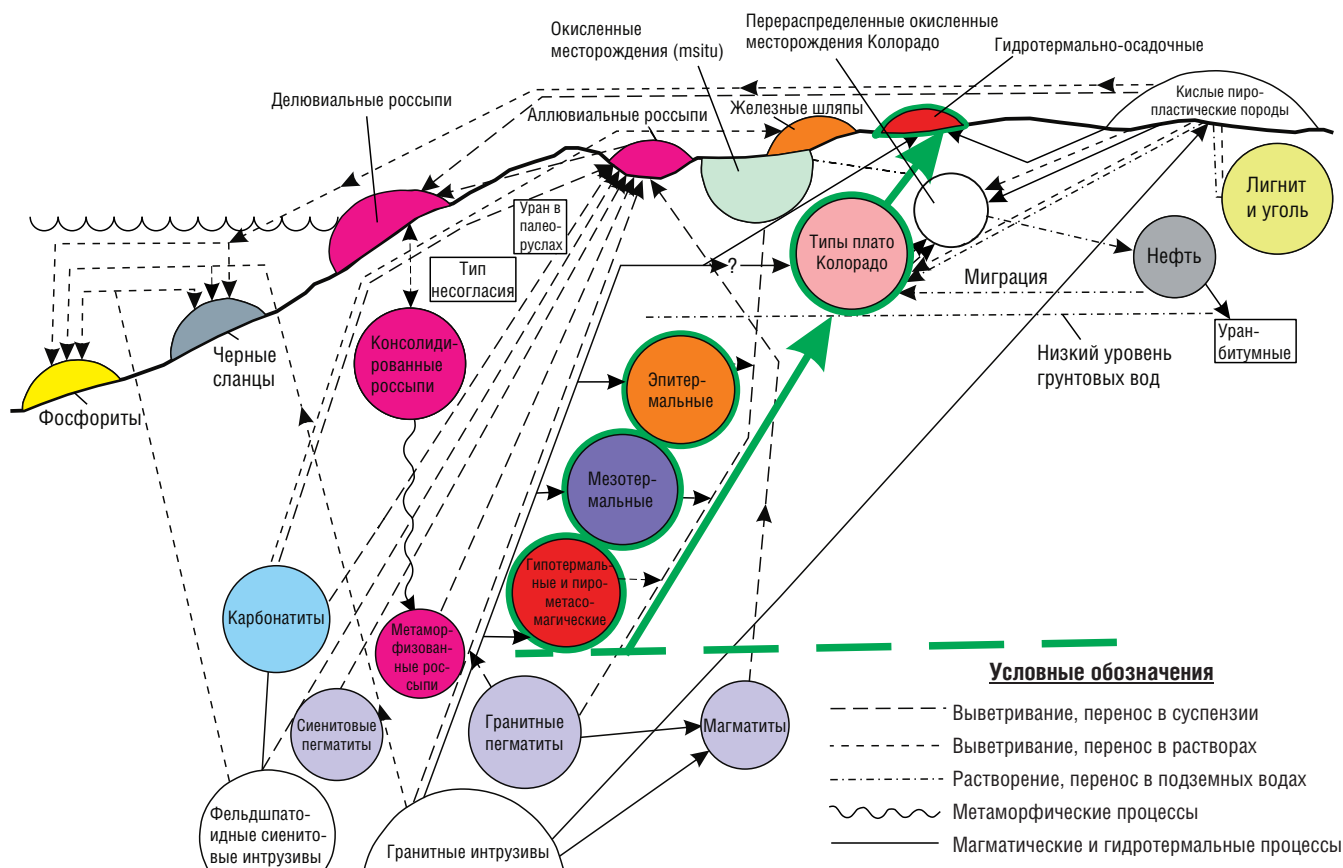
Окисленные месторождения (msitu)

Перераспределенные окисленные месторождения Колорадо

Гидротермально-осадочные

Делювиальные россыпи

Аллювиальные россыпи

Железные шляпы

Кислые пирокластические породы

Лигнит и уголь

Уран в палеоруслах

Тип несогласия

Типы плато Колорадо

Нефть

?

Миграция

Черные сланцы

Фосфориты

Консолидированные россыпи

Уранбитумные

Низкий уровень грунтовых вод

Эпитермальные

Мезотермальные

Гипотермальные и пирометасоматические

Карбонатиты

Метаморфизованные россыпи

Сиенитовые пегматиты

Гранитные пегматиты

Магматиты

Фельдшпатоидные сиенитовые интрузивы

Гранитные интрузивы

Условные обозначения

Выветривание, перенос в суспензии

Выветривание, перенос в растворах

Растворение, перенос в подземных водах

Метаморфические процессы

Магматические и гидротермальные процессы